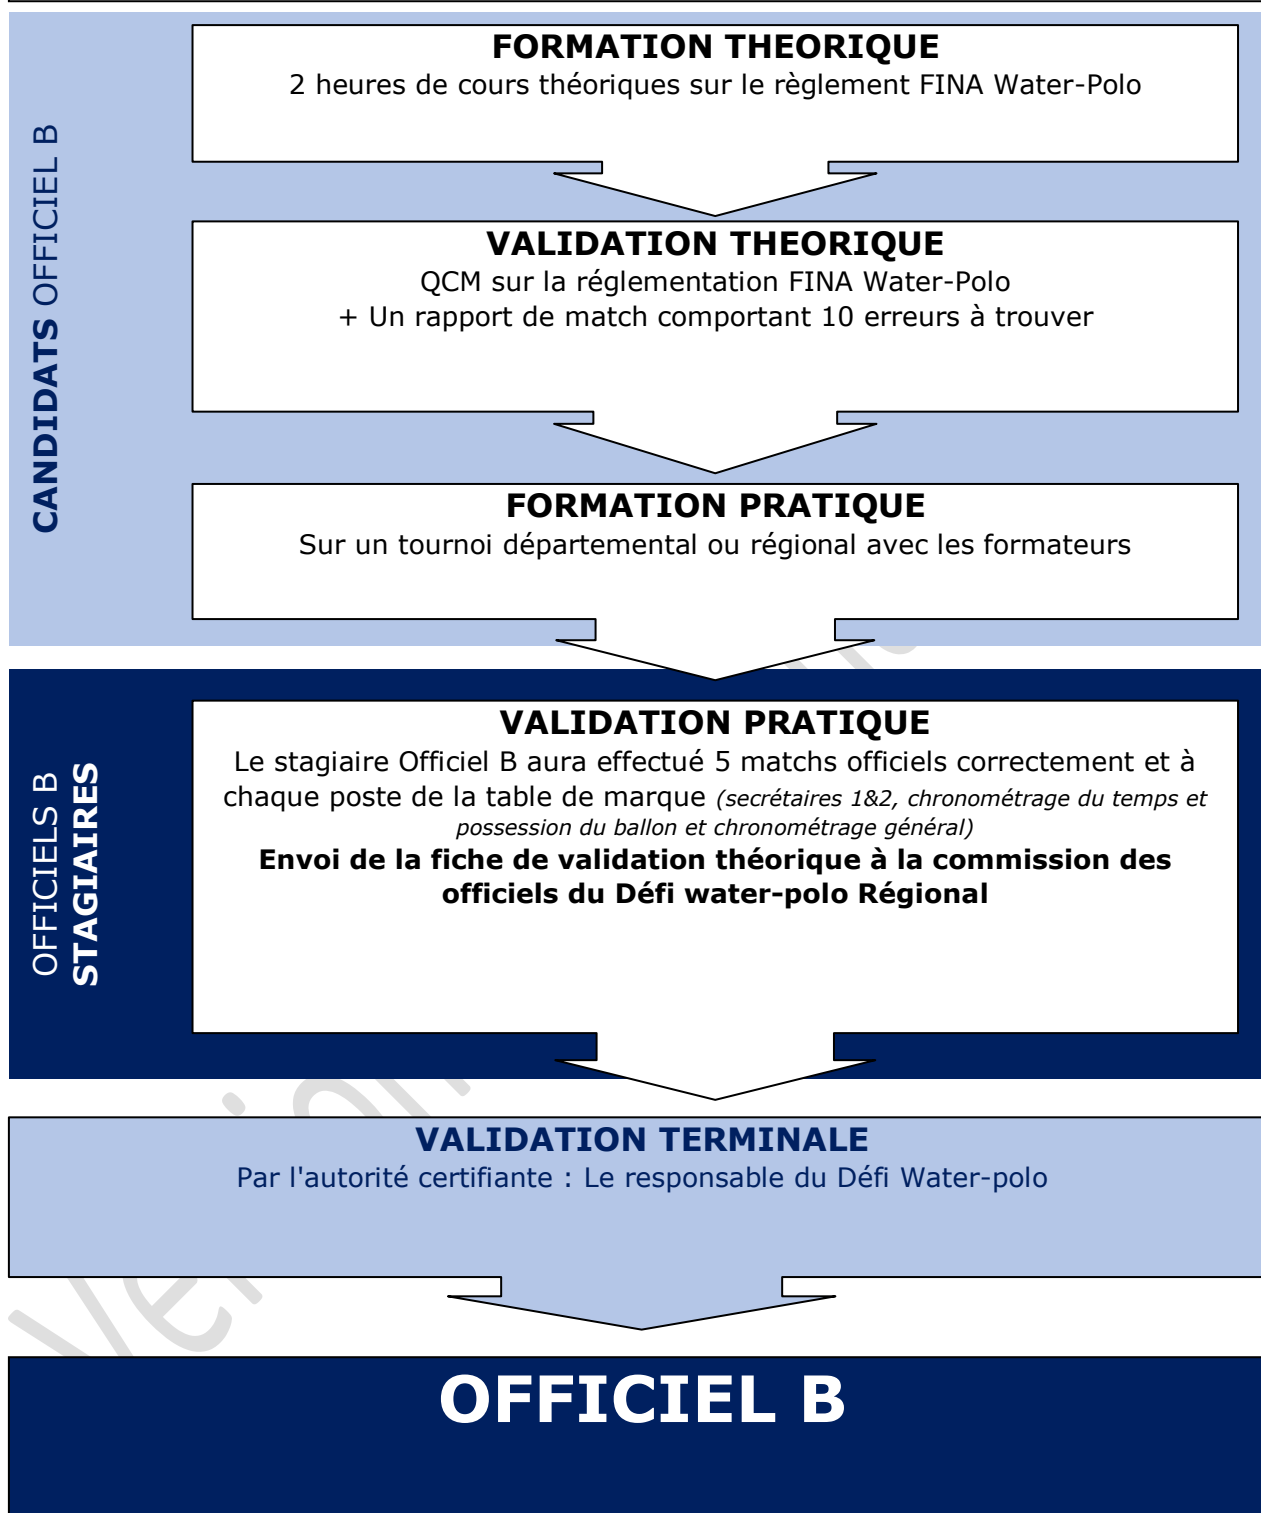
CANDIDATS OFFICIEL B

FORMATION THEORIQUE
2 heures de cours théoriques sur le règlement FINA Water-Polo

VALIDATION THEORIQUE
QCM sur la réglementation FINA Water-Polo
+ Un rapport de match comportant 10 erreurs à trouver

FORMATION PRATIQUE
Sur un tournoi départemental ou régional avec les formateurs

OFFICIELS B STAGIAIRES

VALIDATION PRATIQUE
Le stagiaire Officiel B aura effectué 5 matchs officiels correctement et à chaque poste de la table de marque (secrétaires 1&2, chronométrage du temps et possession du ballon et chronométrage général)
Envoi de la fiche de validation théorique à la commission des officiels du Défi water-polo Régional

VALIDATION TERMINALE
Par l'autorité certifiante : Le responsable du Défi Water-polo

OFFICIEL B